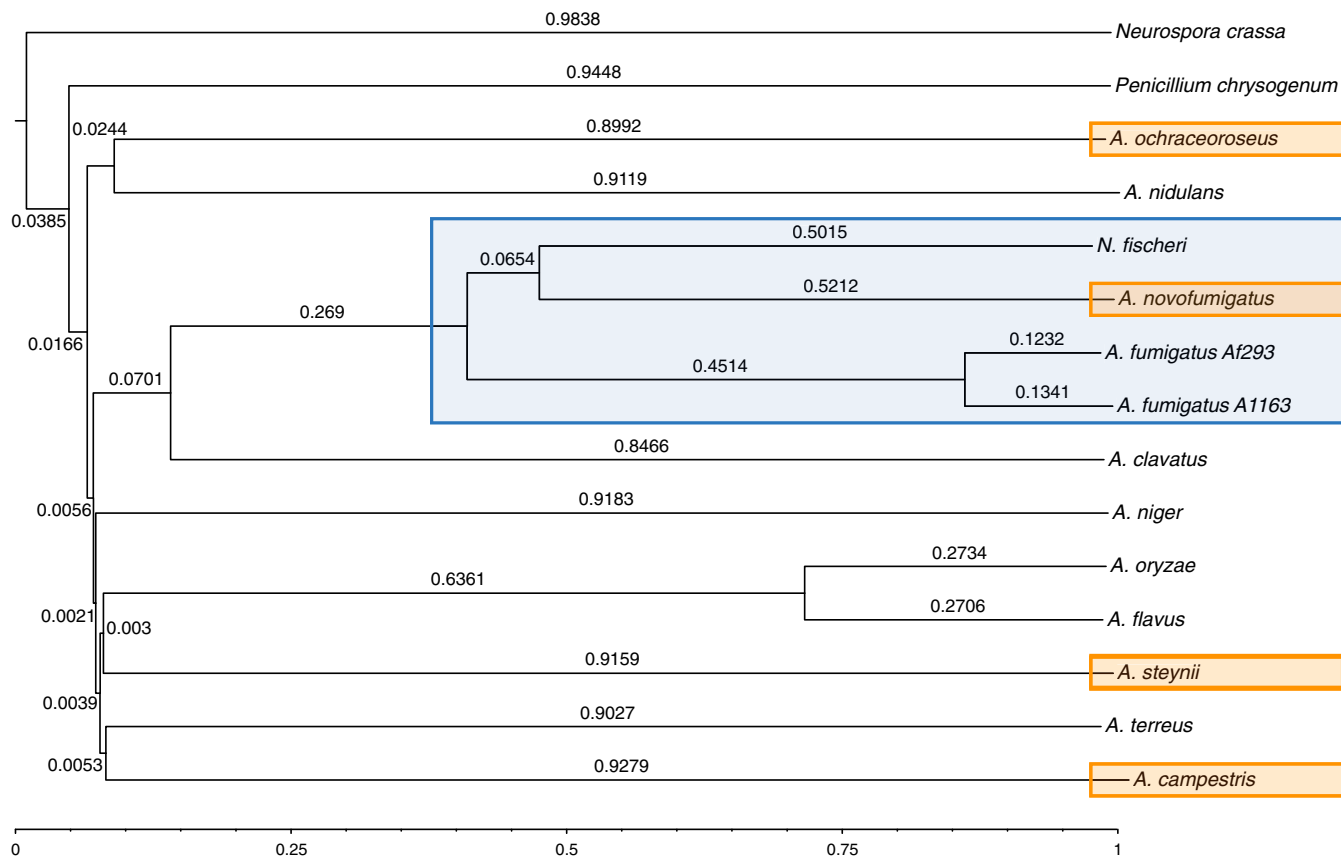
0.9838
Neurospora crassa
0.9448
Penicillium chrysogenum
0.0244
0.8992
A. ochraceoroseus
0.9119
A. nidulans
0.0385
0.5015
N. fischeri
0.0654
0.5212
A. novofumigatus
0.269
0.0166
0.1232
A. fumigatus Af293
0.0701
0.4514
0.1341
A. fumigatus A1163
0.8466
A. clavatus
0.0056
0.9183
A. niger
0.2734
A. oryzae
0.6361
0.2706
A. flavus
0.0021
0.003
0.9159
A. steynii
0.0039
0.9027
A. terreus
0.0053
0.9279
A. campestris
0
0.25
0.5
0.75
1